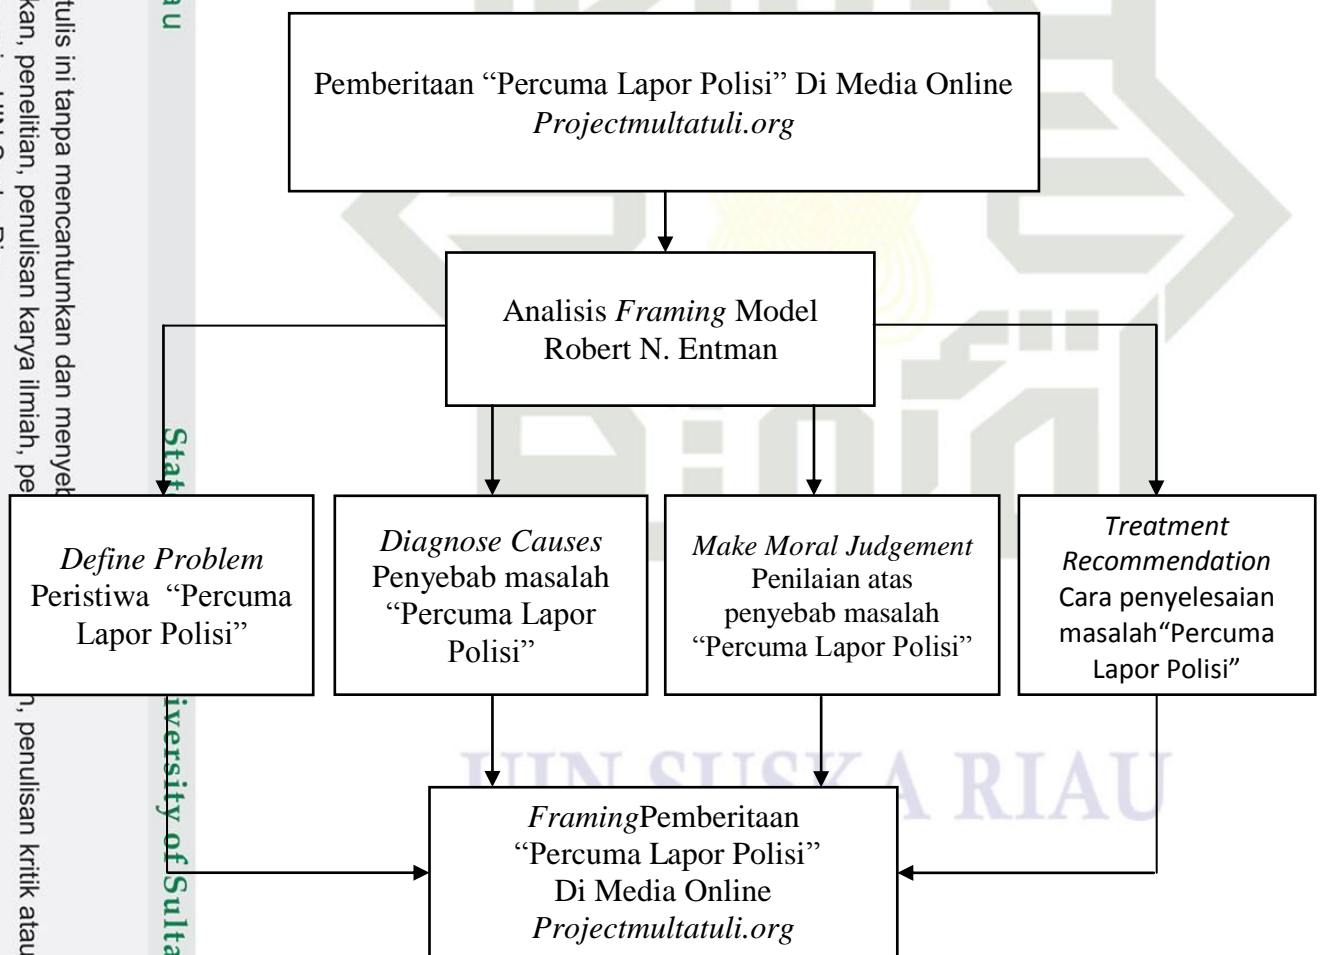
Pemberitaan "Percuma Lapor Polisi" Di Media Online *Projectmultatuli.org*

Analisis *Framing* Model Robert N. Entman

*Define Problem* Peristiwa "Percuma Lapor Polisi"

*Diagnose Causes* Penyebab masalah "Percuma Lapor Polisi"

*Make Moral Judgement* Penilaian atas penyebab masalah "Percuma Lapor Polisi"

*Treatment Recommendation* Cara penyelesaian masalah"Percuma Lapor Polisi"

*Framing*Pemberitaan "Percuma Lapor Polisi" Di Media Online *Projectmultatuli.org*

UIN SUSKA RIAU

a u

tulis ini tanpa mencantumkan dan menyeb

kan, penelitian, penulisan karya ilmiah, pe

n, penulisan kritik atau

State Islamic University of Sulta